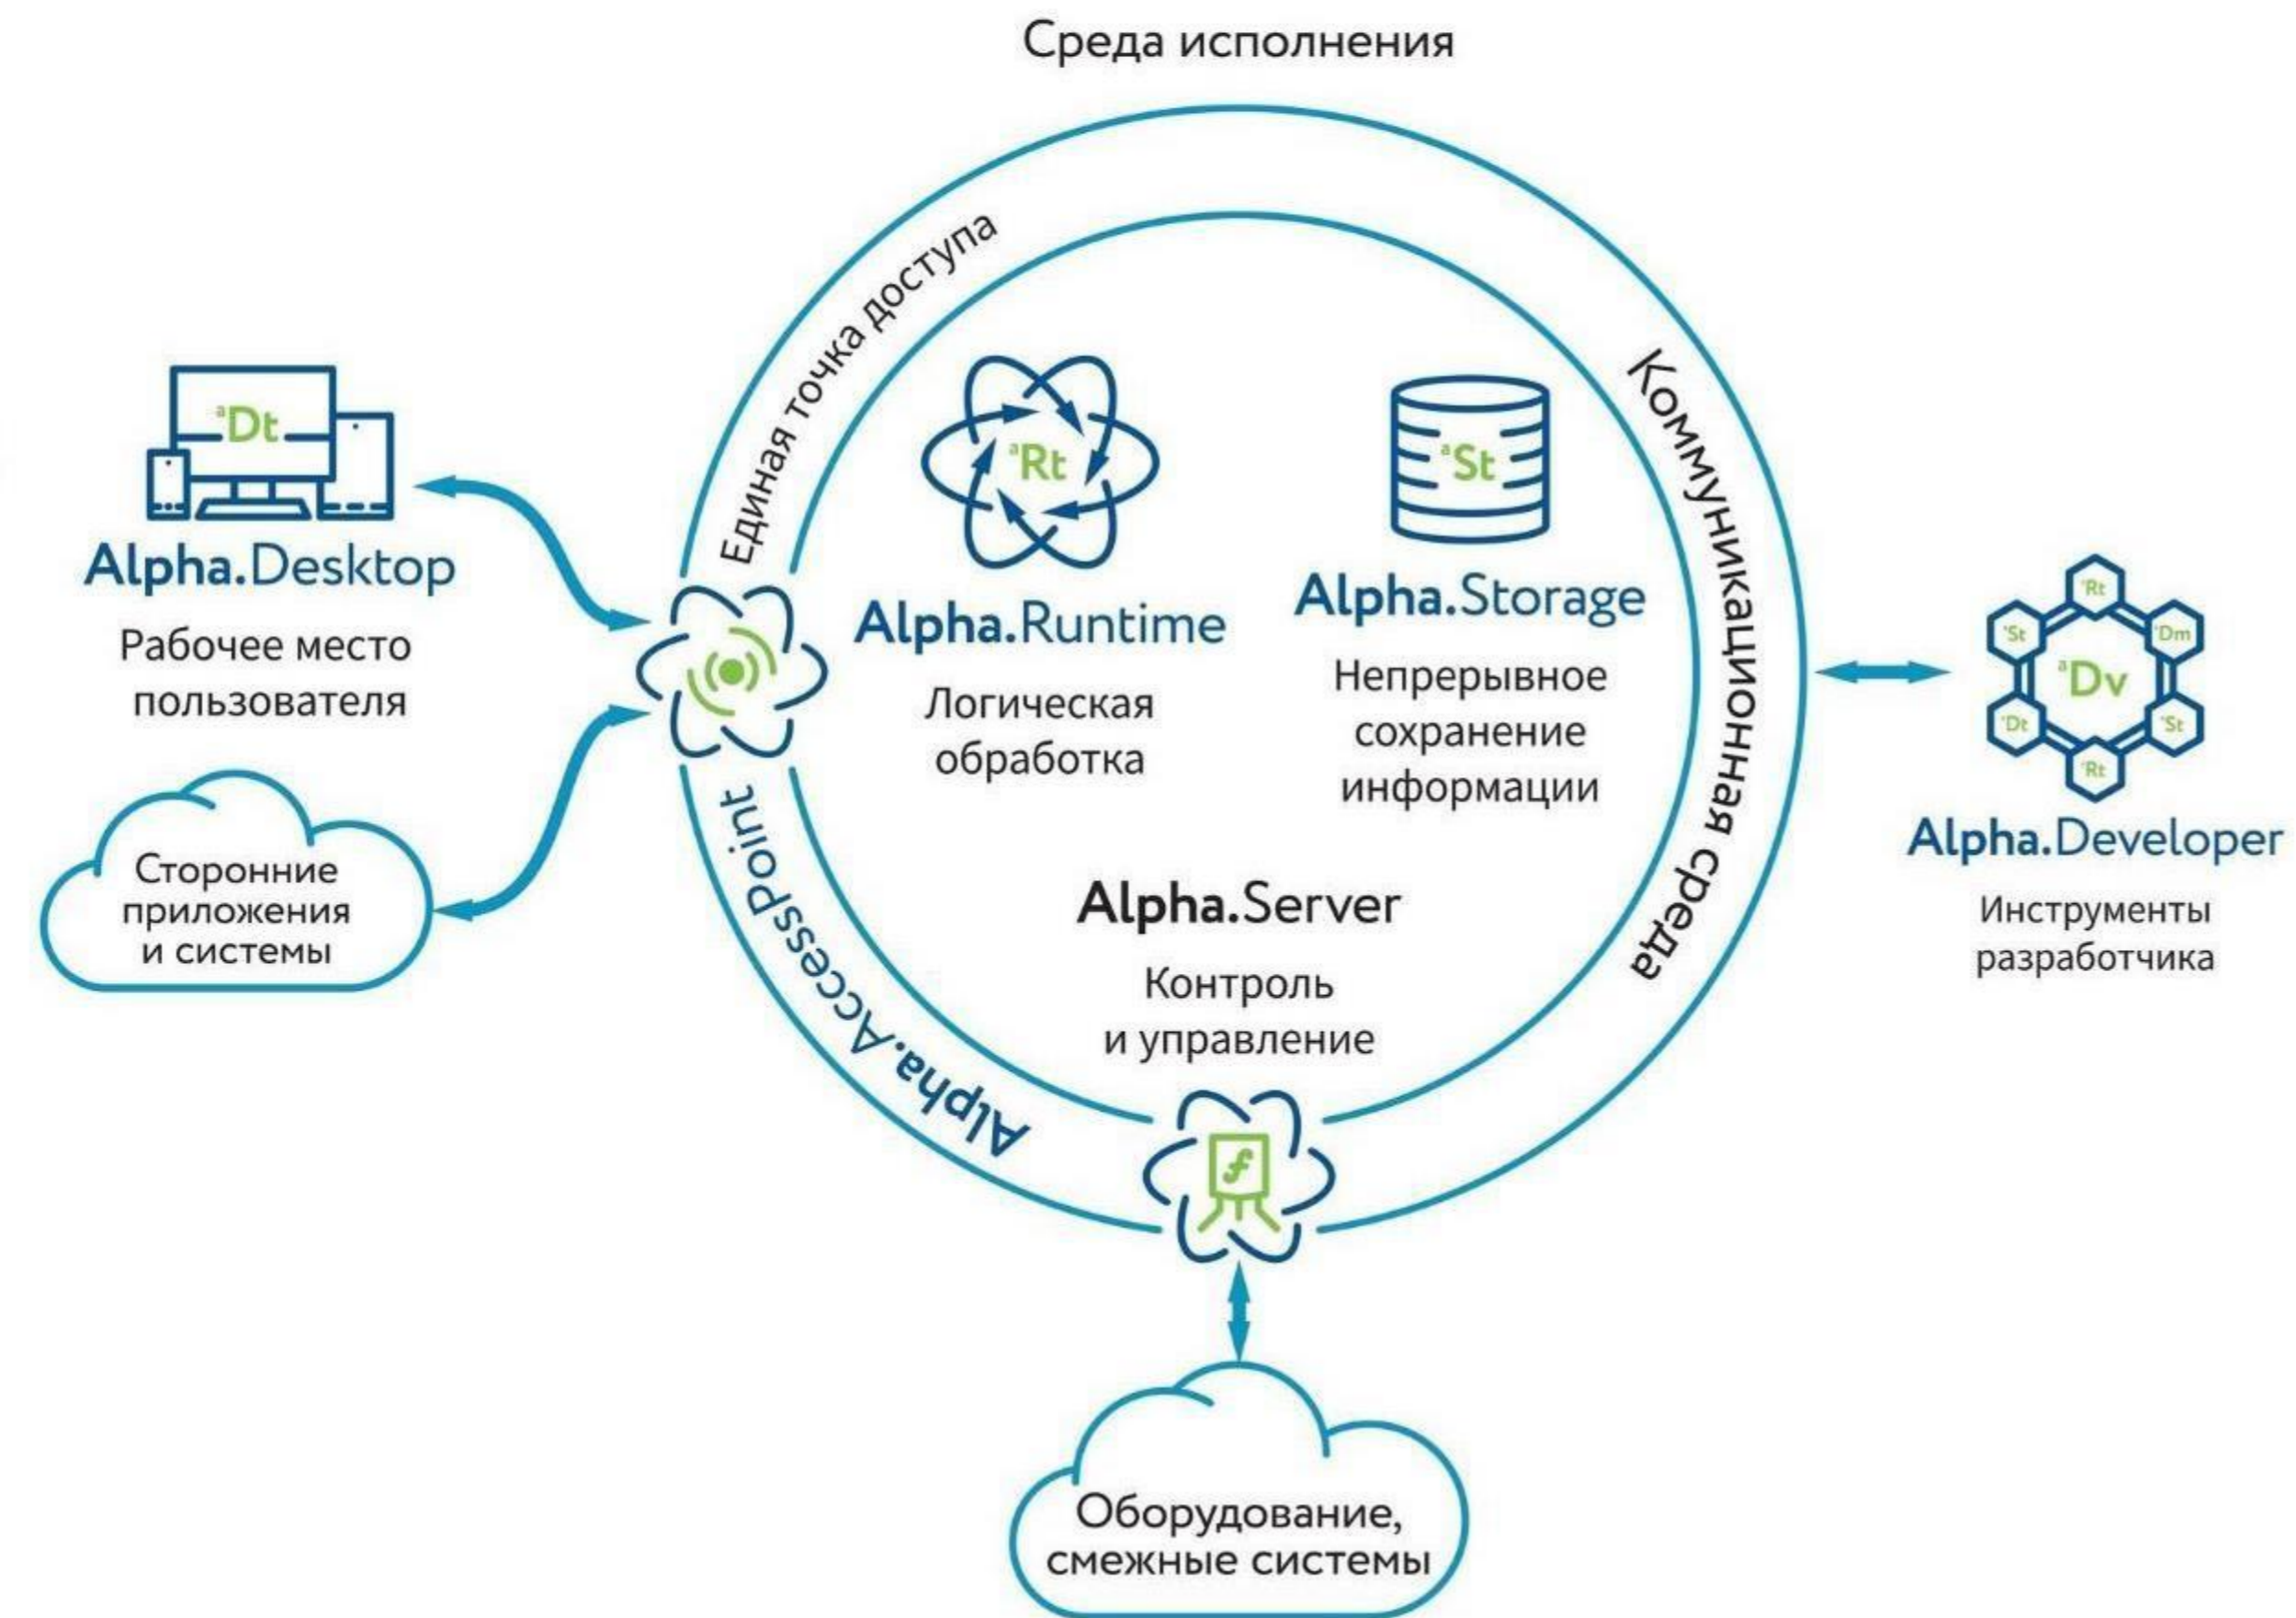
Среда исполнения

Единая точка доступа

Коммуникационная среда

$^{a}$Dt

Alpha.Desktop

Рабочее место пользователя

Сторонние приложения и системы

$^{a}$Rt

Alpha.Runtime

Логическая обработка

$^{a}$St

Alpha.Storage

Непрерывное сохранение информации

Alpha.Server

Контроль и управление

Alpha.AccessPoint

$^{a}$Rt $^{a}$St $^{a}$Dm $^{a}$Dv $^{a}$Dt $^{a}$St $^{a}$Rt

Alpha.Developer

Инструменты разработчика

Оборудование, смежные системы